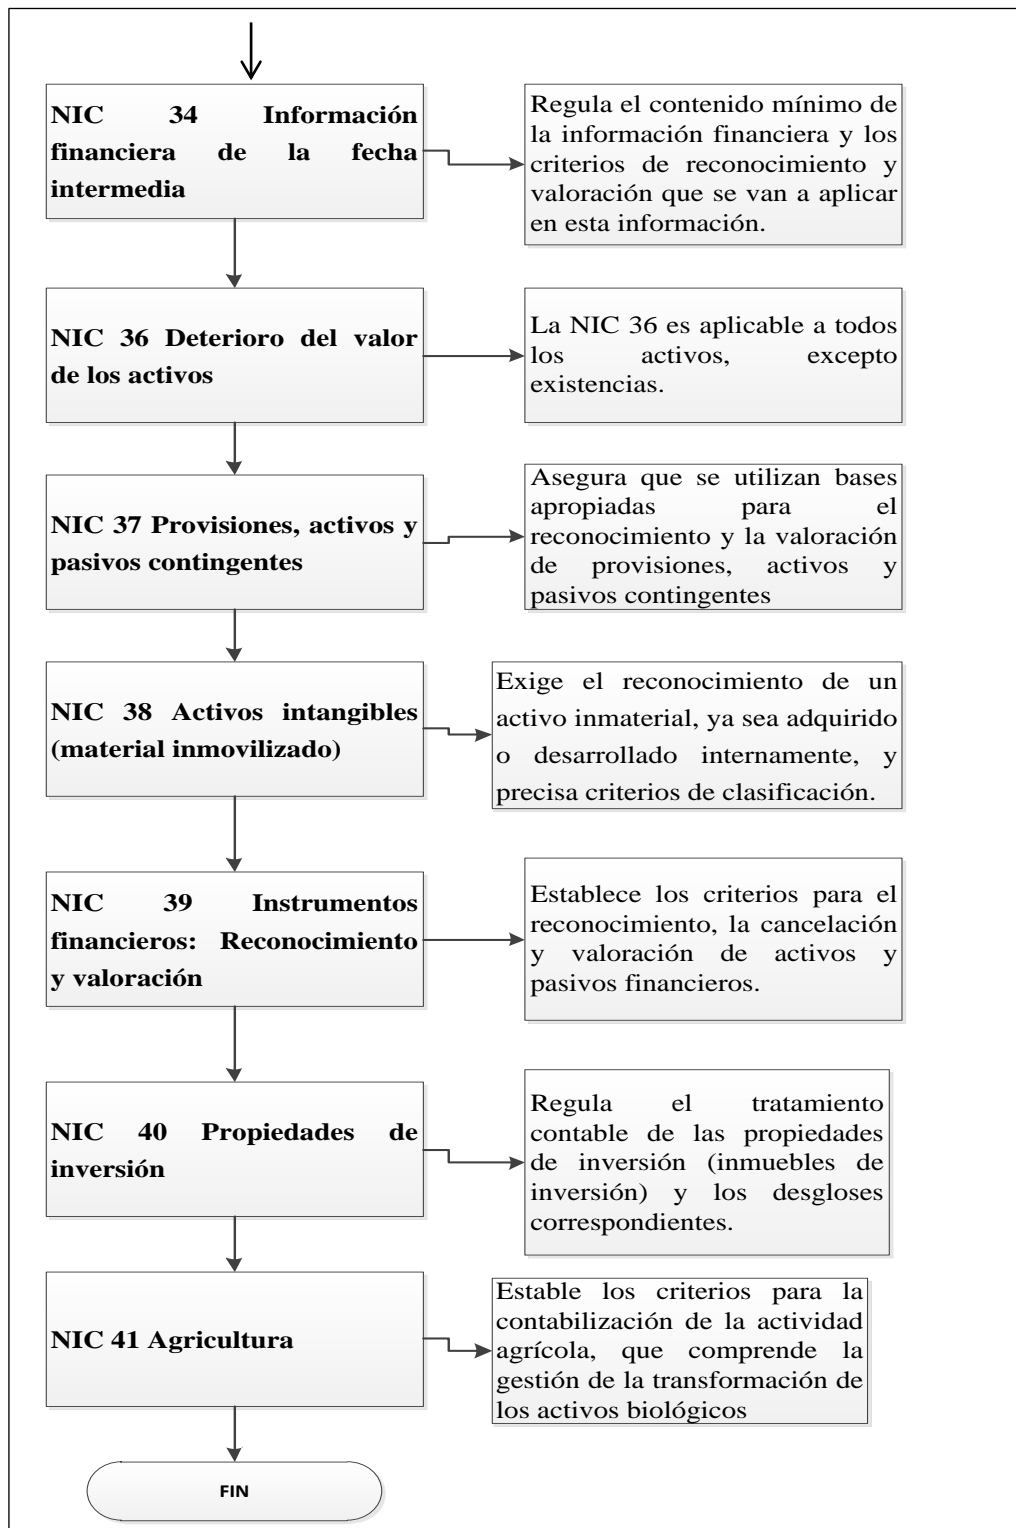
NIC 34 Información financiera de la fecha intermedia

Regula el contenido mínimo de la información financiera y los criterios de reconocimiento y valoración que se van a aplicar en esta información.

NIC 36 Deterioro del valor de los activos

La NIC 36 es aplicable a todos los activos, excepto existencias.

NIC 37 Provisiones, activos y pasivos contingentes

Asegura que se utilizan bases apropiadas para el reconocimiento y la valoración de provisiones, activos y pasivos contingentes

NIC 38 Activos intangibles (material inmovilizado)

Exige el reconocimiento de un activo inmaterial, ya sea adquirido o desarrollado internamente, y precisa criterios de clasificación.

NIC 39 Instrumentos financieros: Reconocimiento y valoración

Establece los criterios para el reconocimiento, la cancelación y valoración de activos y pasivos financieros.

NIC 40 Propiedades de inversión

Regula el tratamiento contable de las propiedades de inversión (inmuebles de inversión) y los desgloses correspondientes.

NIC 41 Agricultura

Estable los criterios para la contabilización de la actividad agrícola, que comprende la gestión de la transformación de los activos biológicos

FIN